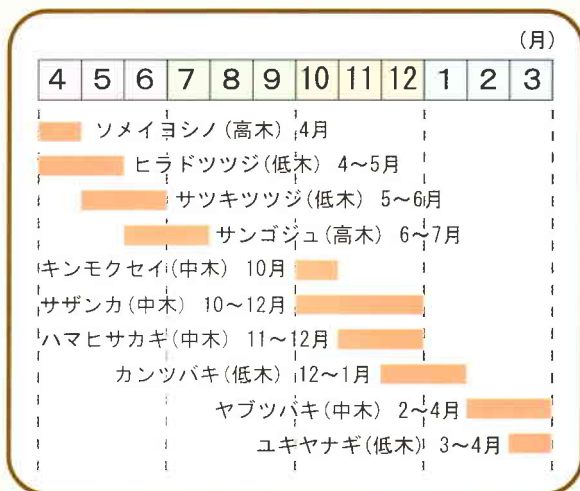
(月)

| 4 | 5 | 6 | 7 | 8 | 9 | 10 | 11 | 12 | 1 | 2 | 3 |
|---|---|---|---|---|---|---|---|---|---|---|---|

ソメイヨシノ(高木) 4月
ヒラドツツジ(低木) 4～5月
サツキツツジ(低木) 5～6月
サンゴジュ(高木) 6～7月
キンモクセイ(中木) 10月
サザンカ(中木) 10～12月
ハマヒサカキ(中木) 11～12月
カンツバキ(低木) 12～1月
ヤブツバキ(中木) 2～4月
ユキヤナギ(低木) 3～4月